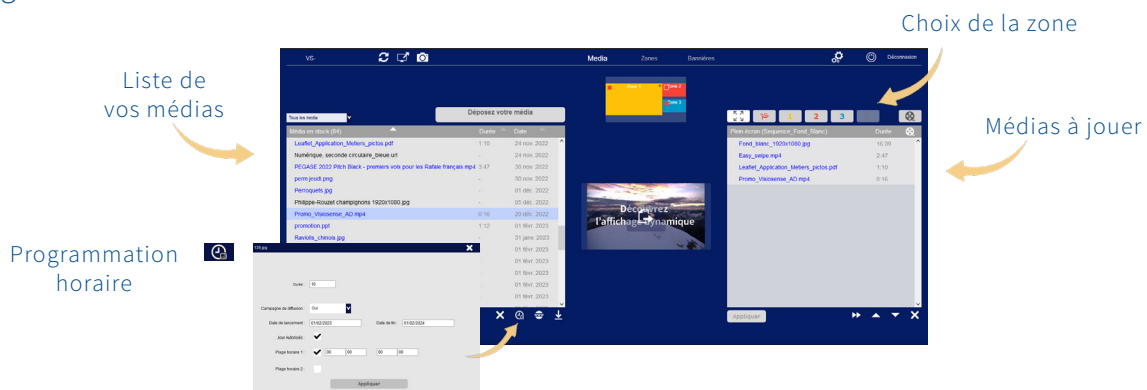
Choix de la zone

Liste de vos médias

Médias à jouer

Programmation horaire

VS-

Media Zones Bannières

Déconnexion

Tous les media

Déposez votre média

Média en stock (84) Durée Date

| Média en stock (84) | Durée | Date |
|---|---|---|
| Leaflet_Application_Metiers_pictos.pdf | 1:10 | 24 nov. 2022 |
| Numérique, seconde circulaire_bleue.url | - | 24 nov. 2022 |
| PEGASE 2022 Pitch Black - premiers vols pour les Rafale français.mp4 | 3:47 | 30 nov. 2022 |
| perm.jeudi.png | - | 30 nov. 2022 |
| Perroquets.jpg | - | 01 déc. 2022 |
| Philippe-Rouzet champignons 1920x1080.jpg | - | 05 déc. 2022 |
| Promo_Vaisonnaise_AD.mp4 | 0:16 | 20 déc. 2022 |
| promotion.ppt | 1:12 | 01 févr. 2023 |
| Raviolis_chinois.jpg | - | 31 janv. 2023 |
| | | 01 févr. 2023 |
| | | 01 févr. 2023 |
| | | 01 févr. 2023 |
| | | 01 févr. 2023 |
| | | 01 févr. 2023 |

Zone 1 Zone 2 Zone 3

1 2 3

Découvrez l'affichage dynamique

Plein écran (Sequence_Fond_Blanc) Durée

| Plein écran (Sequence_Fond_Blanc) | Durée |
|---|---|
| Fond_blanc_1920x1080.jpg | 16:39 |
| Easy_swipe.mp4 | 2:47 |
| Leaflet_Application_Metiers_pictos.pdf | 1:10 |
| Promo_Vaisonnaise_AD.mp4 | 0:16 |

Appliquer

155.jpg

Durée : 10

Campagne de diffusion : Oui

Date de lancement : 01/02/2023 Date de fin : 01/02/2024

Jour individuel :

Plage horaire 1 : 08 : 00 18 : 00

Plage horaire 2 :

Appliquer